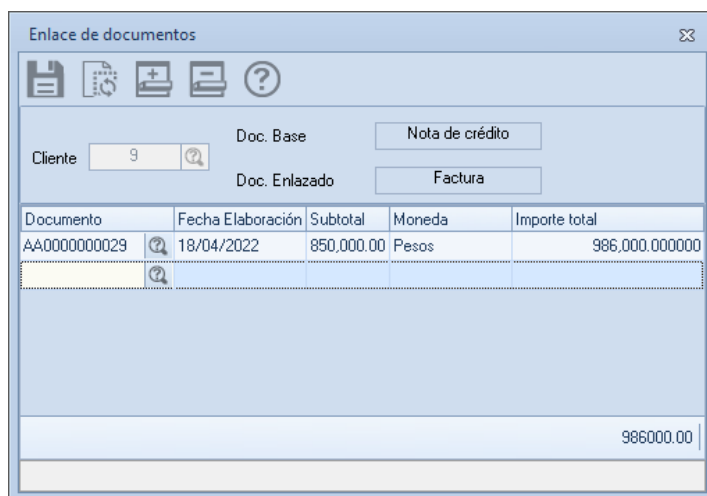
Enlace de documentos

Cliente 9

Doc. Base Nota de crédito

Doc. Enlazado Factura

| Documento | Fecha Elaboración | Subtotal | Moneda | Importe total |
|---|---|---|---|---|
| AA0000000029 | 18/04/2022 | 850,000.00 | Pesos | 986,000.000000 |
| | | | | |

986000.00